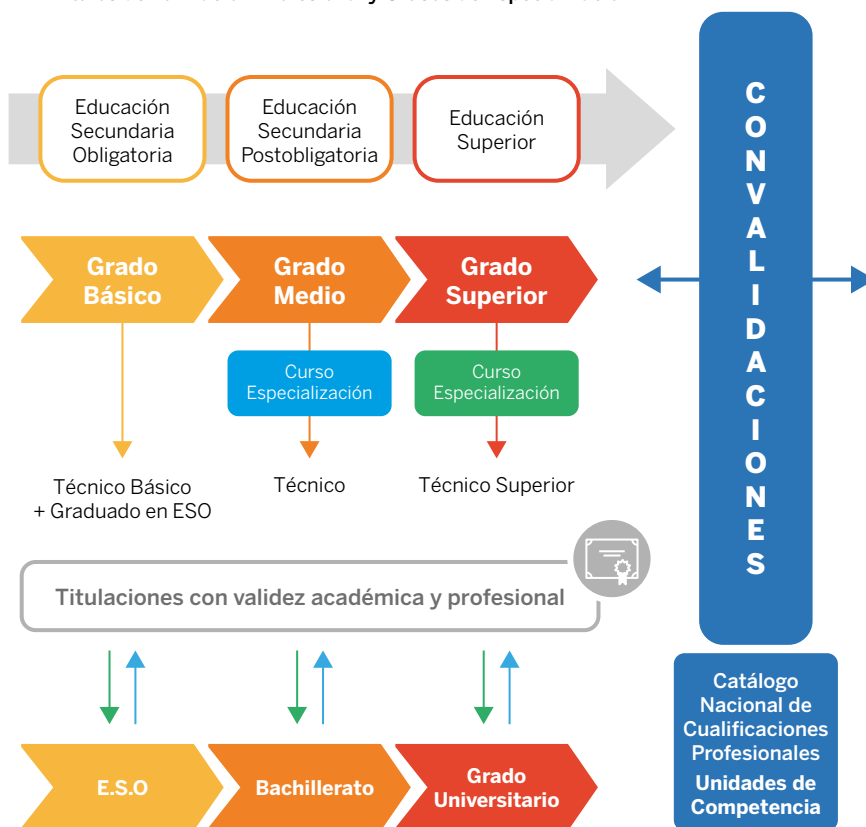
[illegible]

Educación Secundaria Obligatoria

Educación Secundaria Postobligatoria

Educación Superior

CONVALIDACIONES

Grado Básico

Grado Medio

Grado Superior

Curso Especialización

Curso Especialización

Técnico Básico + Graduado en ESO

Técnico

Técnico Superior

Titulaciones con validez académica y profesional

E.S.O

Bachillerato

Grado Universitario

Catálogo Nacional de Cualificaciones Profesionales

Unidades de Competencia